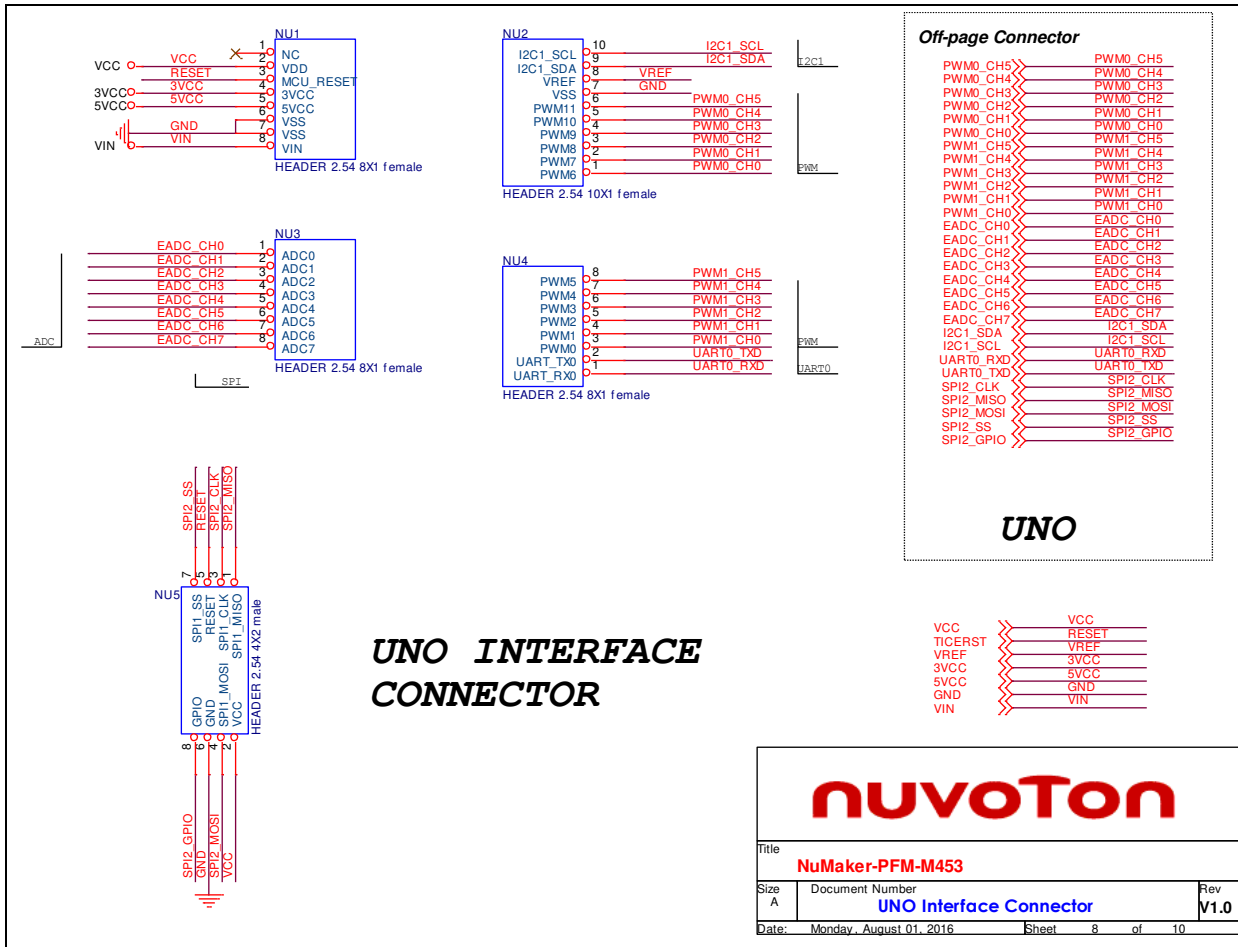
NU1
VCC
VCC
RESET
3VCC
3VCC
5VCC
5VCC
GND
VIN
VIN
1 NC
2 VDD
3 MCU_RESET
4 3VCC
5 5VCC
6 VSS
7 VSS
8 VIN
HEADER 2.54 8X1 female

NU2
I2C1_SCL 10 I2C1_SCL
I2C1_SDA 9 I2C1_SDA
VREF 8 VREF
VSS 7 GND
PWM11 6 PWM0_CH5
PWM10 5 PWM0_CH4
PWM9 4 PWM0_CH3
PWM8 3 PWM0_CH2
PWM7 2 PWM0_CH1
PWM6 1 PWM0_CH0
HEADER 2.54 10X1 female
I2C1
PWM

NU3
EADC_CH0 1 ADC0
EADC_CH1 2 ADC1
EADC_CH2 3 ADC2
EADC_CH3 4 ADC3
EADC_CH4 5 ADC4
EADC_CH5 6 ADC5
EADC_CH6 7 ADC6
EADC_CH7 8 ADC7
HEADER 2.54 8X1 female
ADC
SPI

NU4
PWM5 8 PWM1_CH5
PWM4 7 PWM1_CH4
PWM3 6 PWM1_CH3
PWM2 5 PWM1_CH2
PWM1 4 PWM1_CH1
PWM0 3 PWM1_CH0
UART_TX0 2 UART0_TXD
UART_RX0 1 UART0_RXD
HEADER 2.54 8X1 female
PWM
UART0

Off-page Connector
PWM0_CH5 PWM0_CH5
PWM0_CH4 PWM0_CH4
PWM0_CH3 PWM0_CH3
PWM0_CH2 PWM0_CH2
PWM0_CH1 PWM0_CH1
PWM0_CH0 PWM0_CH0
PWM1_CH5 PWM1_CH5
PWM1_CH4 PWM1_CH4
PWM1_CH3 PWM1_CH3
PWM1_CH2 PWM1_CH2
PWM1_CH1 PWM1_CH1
PWM1_CH0 PWM1_CH0
EADC_CH0 EADC_CH0
EADC_CH1 EADC_CH1
EADC_CH2 EADC_CH2
EADC_CH3 EADC_CH3
EADC_CH4 EADC_CH4
EADC_CH5 EADC_CH5
EADC_CH6 EADC_CH6
EADC_CH7 EADC_CH7
I2C1_SDA I2C1_SDA
I2C1_SCL I2C1_SCL
UART0_RXD UART0_RXD
UART0_TXD UART0_TXD
SPI2_CLK SPI2_CLK
SPI2_MISO SPI2_MISO
SPI2_MOSI SPI2_MOSI
SPI2_SS SPI2_SS
SPI2_GPIO SPI2_GPIO
UNO

SPI2_SS
RESET
SPI2_CLK
SPI2_MISO
7 5 3 1
NU5
SPI1_SS
RESET
SPI1_CLK
SPI1_MISO
GPIO
GND
SPI1_MOSI
VCC
HEADER 2.54 4X2 male
8 6 4 2
SPI2_GPIO
GND
SPI2_MOSI
VCC

UNO INTERFACE CONNECTOR

VCC VCC
TICERST RESET
VREF VREF
3VCC 3VCC
5VCC 5VCC
GND GND
VIN VIN

nuvoTon
Title
NuMaker-PFM-M453
Size
A
Document Number
UNO Interface Connector
Rev
V1.0
Date: Monday, August 01, 2016 Sheet 8 of 10